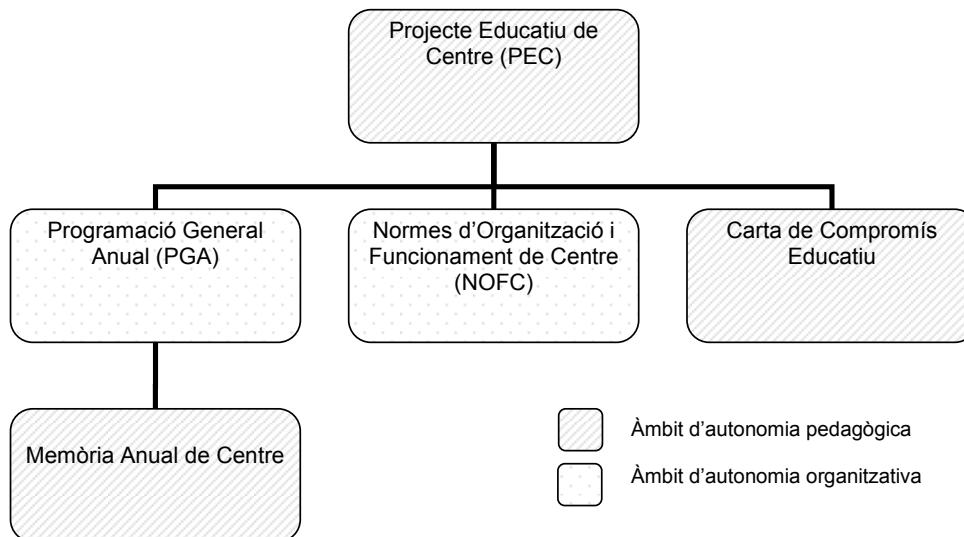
Projecte Educatiu de Centre (PEC)

Programació General Anual (PGA)

Normes d'Organització i Funcionament de Centre (NOFC)

Carta de Compromís Educatiu

Memòria Anual de Centre

Àmbit d'autonomia pedagògica

Àmbit d'autonomia organitzativa